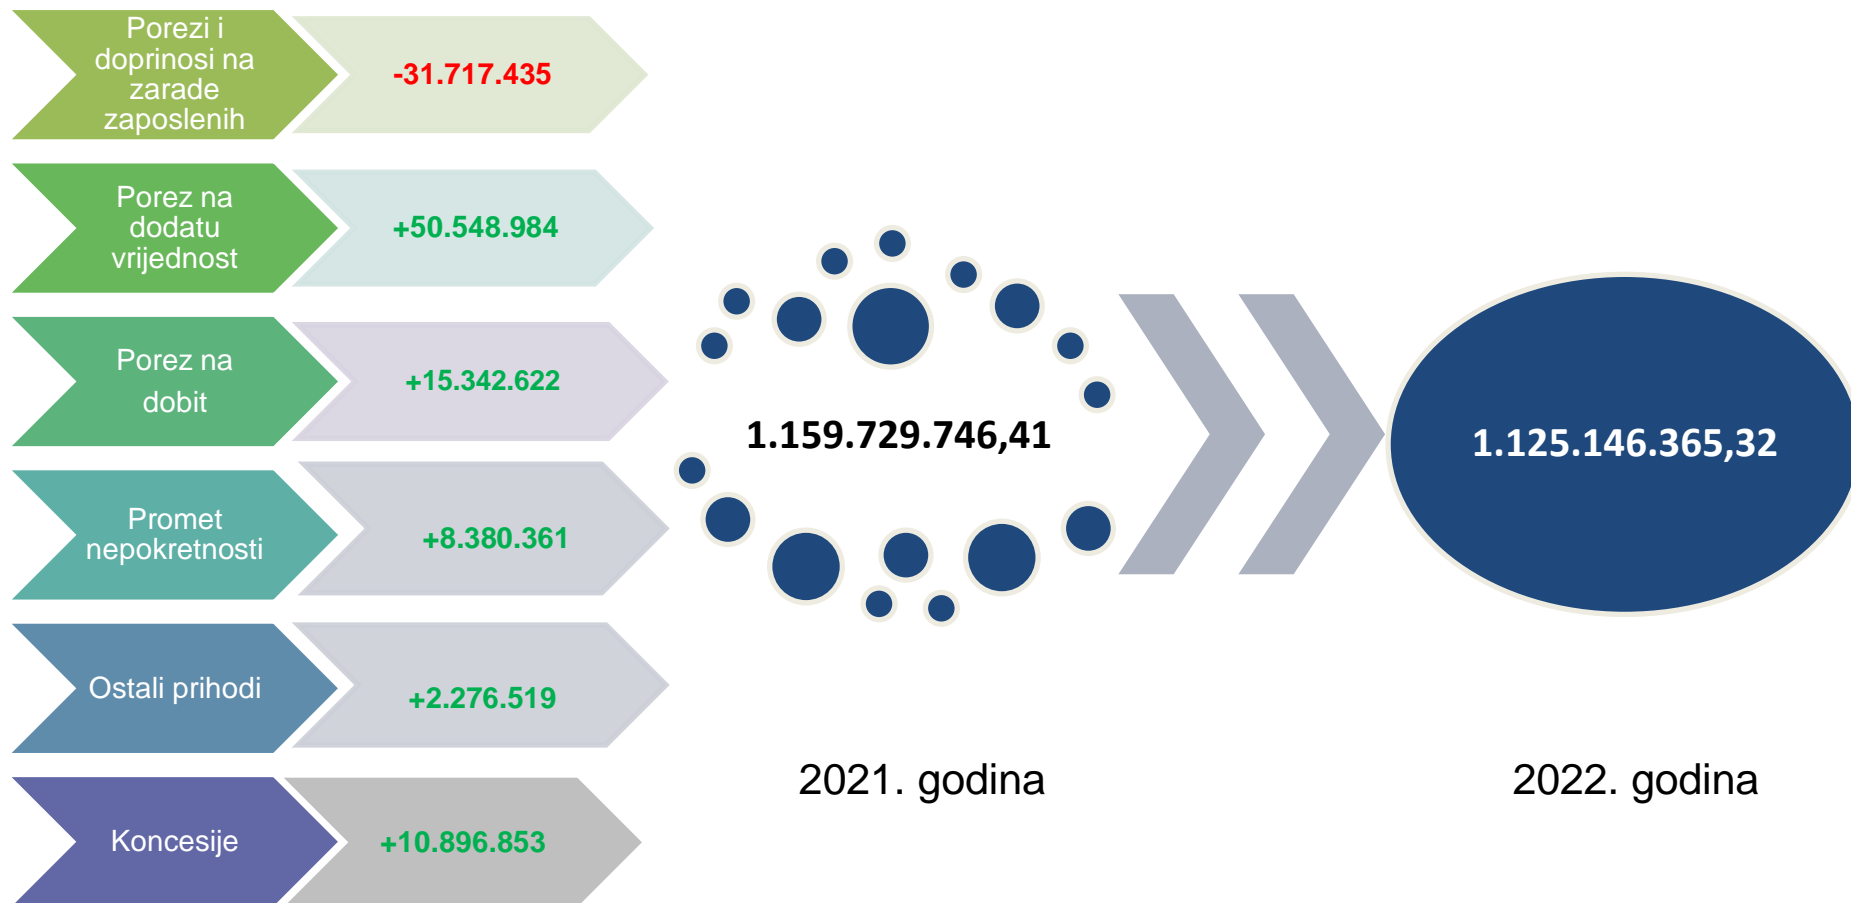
Porezi i doprinosi na zarade zaposlenih

-31.717.435

Porez na dodatu vrijednost

+50.548.984

Porez na dobit

+15.342.622

Promet nepokretnosti

+8.380.361

Ostali prihodi

+2.276.519

Koncesije

+10.896.853

1.159.729.746,41

1.125.146.365,32

2021. godina

2022. godina